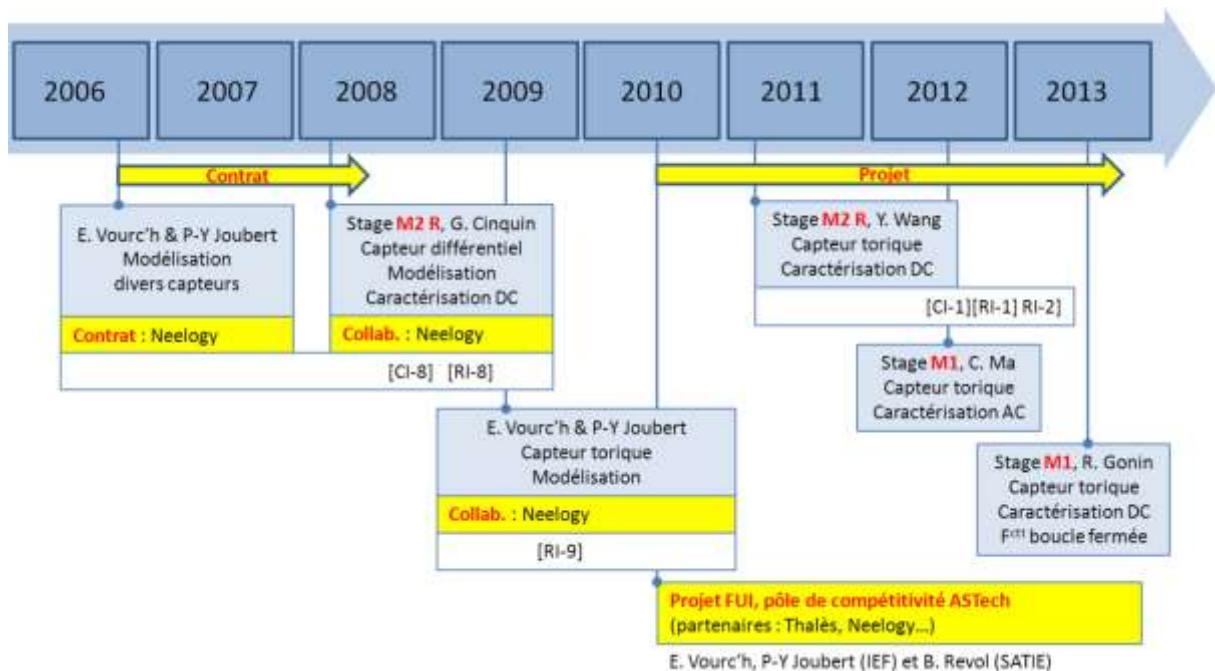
2006 2007 2008 2009 2010 2011 2012 2013

Contrat

Projet

E. Vourc'h & P-Y Joubert
Modélisation
divers capteurs

Contrat : Neelogy

Stage M2 R, G. Cinquin
Capteur différentiel
Modélisation
Caractérisation DC

Collab. : Neelogy

[CI-8] [RI-8]

Stage M2 R, Y. Wang
Capteur torique
Caractérisation DC

[CI-1][RI-1] RI-2]

Stage M1, C. Ma
Capteur torique
Caractérisation AC

E. Vourc'h & P-Y Joubert
Capteur torique
Modélisation

Collab. : Neelogy

[RI-9]

Stage M1, R. Gonin
Capteur torique
Caractérisation DC
F$^{ctt}$ boucle fermée

Projet FUI, pôle de compétitivité ASTech
(partenaires : Thalès, Neelogy…)

E. Vourc'h, P-Y Joubert (IEF) et B. Revol (SATIE)